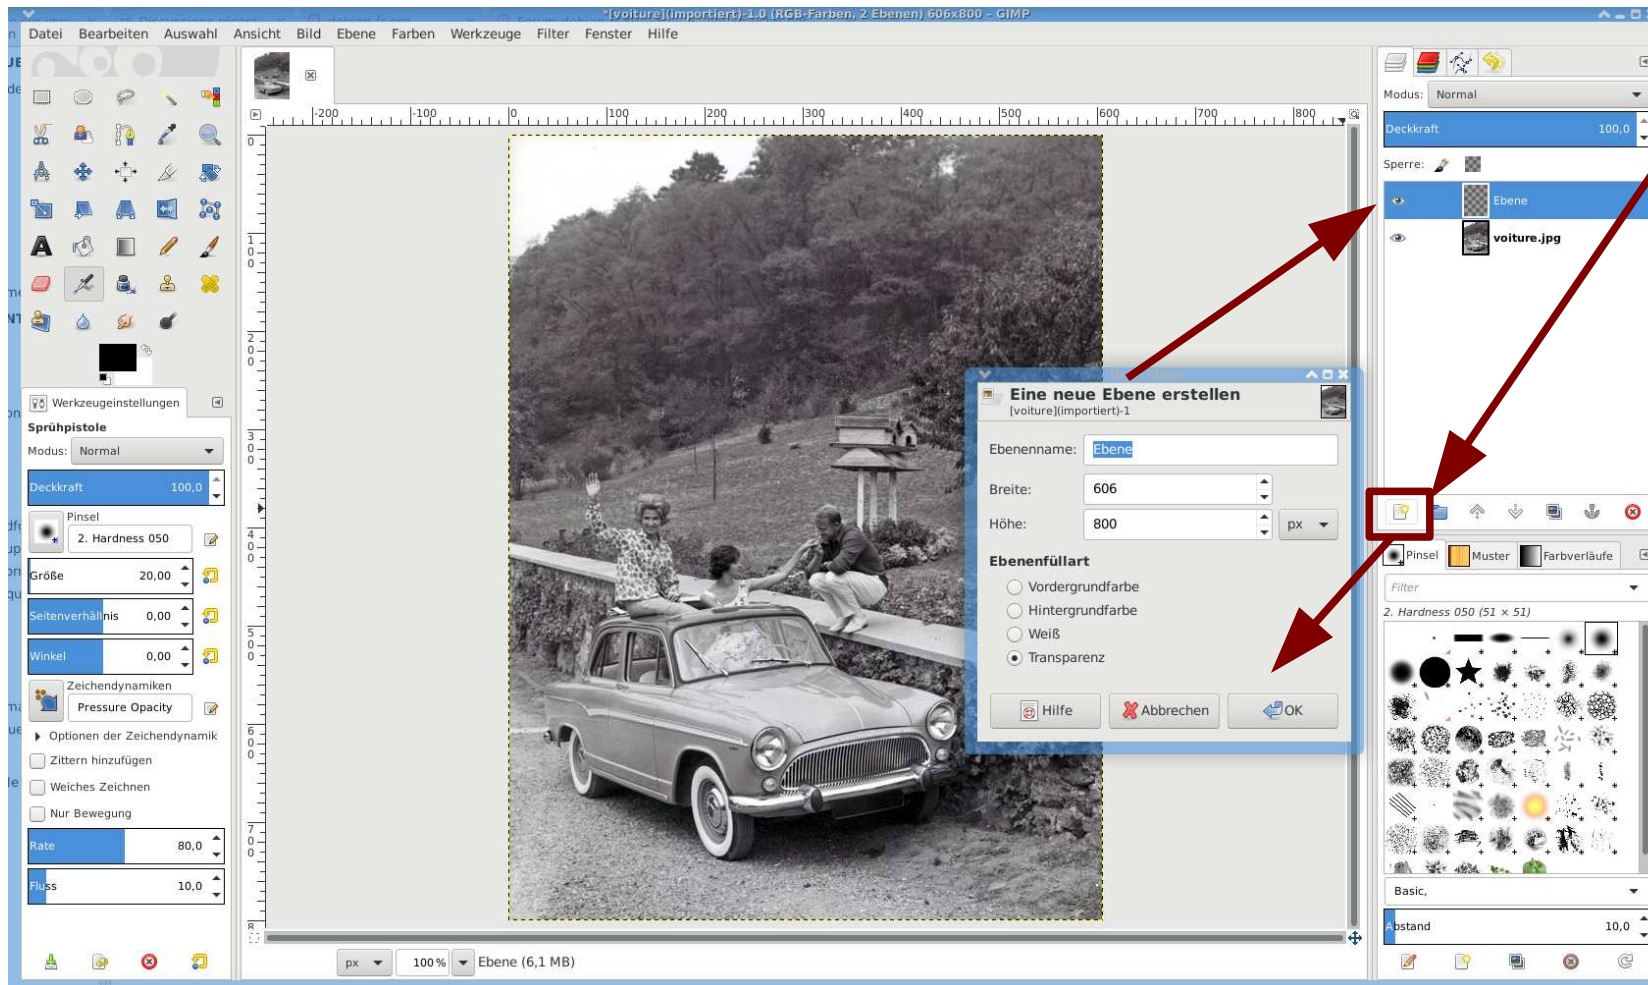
*[voiture](importiert)-1.0 (RGB-Farben, 2 Ebenen) 606x800 – GIMP

Datei Bearbeiten Auswahl Ansicht Bild Ebene Farben Werkzeuge Filter Fenster Hilfe

-200 -100 0 100 200 300 400 500 600 700 800

Werkzeugeinstellungen
Sprühpistole
Modus: Normal
Deckkraft 100,0
Pinsel
2. Hardness 050
Größe 20,00
Seitenverhältnis 0,00
Winkel 0,00
Zeichendynamiken
Pressure Opacity
Optionen der Zeichendynamik
Zittern hinzufügen
Weiches Zeichnen
Nur Bewegung
Rate 80,0
Fluss 10,0

Eine neue Ebene erstellen
[voiture](importiert)-1
Ebenenname: Ebene
Breite: 606
Höhe: 800 px
Ebenenfüllart
Vordergrundfarbe
Hintergrundfarbe
Weiß
Transparenz
Hilfe Abbrechen OK

px 100% Ebene (6,1 MB)

Modus: Normal
Deckkraft 100,0
Sperre:
Ebene
voiture.jpg
Pinsel Muster Farbverläufe
Filter
2. Hardness 050 (51 × 51)
Basic,
Abstand 10,0